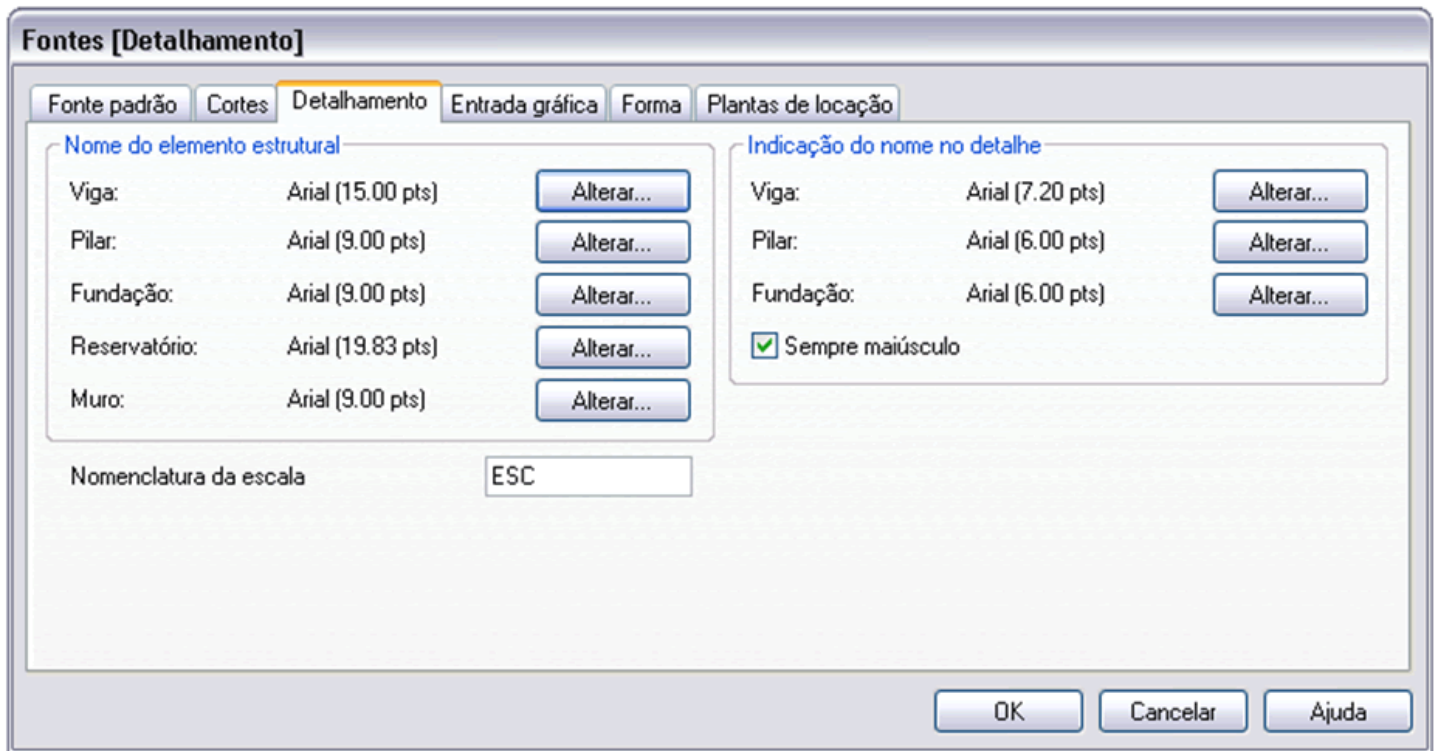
Fontes [Detalhamento]

Fonte padrão | Cortes | Detalhamento | Entrada gráfica | Forma | Plantas de locação

Nome do elemento estrutural

| | | |
|---|---|---|
| Viga: | Arial (15.00 pts) | Alterar... |
| Pilar: | Arial (9.00 pts) | Alterar... |
| Fundação: | Arial (9.00 pts) | Alterar... |
| Reservatório: | Arial (19.83 pts) | Alterar... |
| Muro: | Arial (9.00 pts) | Alterar... |

Nomenclatura da escala ESC

Indicação do nome no detalhe

| | | |
|---|---|---|
| Viga: | Arial (7.20 pts) | Alterar... |
| Pilar: | Arial (6.00 pts) | Alterar... |
| Fundação: | Arial (6.00 pts) | Alterar... |

Sempre maiúsculo

OK Cancelar Ajuda